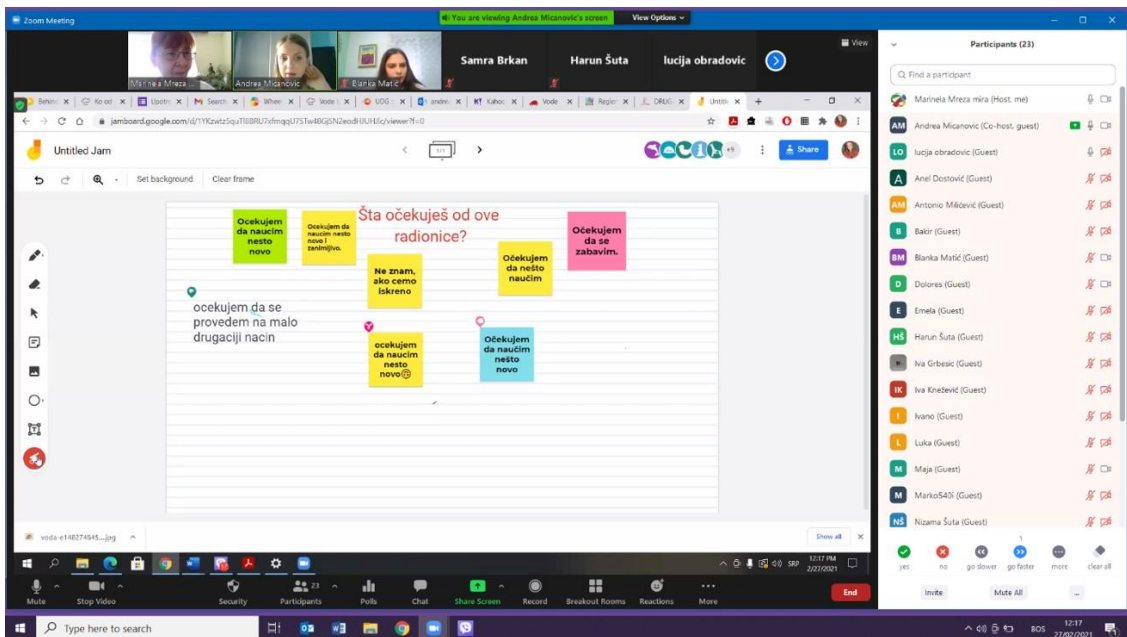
Zoom Meeting
You are viewing Andrea Micanovic's screen
View Options

Marinela Mreza
Andrea Micanovic
Bianka Matić
Samra Brkan
Harun Šuta
lucija obradovic
View

jamboard.google.com/d/1YKzwtz5quTl8BRU7xfmqqU75Tw4BGJ5N2eodHUUHJlc/viewer?f=0

Untitled Jam
Share
Set background
Clear frame
1/1

Šta očekuješ od ove radionice?

Očekujem da naucim nesto novo

Očekujem da naucim nesto novo i zanimljivo.

Ne znam, ako cemo iskreno

Očekujem da nešto naučim

Očekujem da se zabavim.

ocekujem da se provedem na malo drugaciji nacin

ocekujem da naucim nesto novo☺

Očekujem da naučim nešto novo

voda-e148274845....jpg
Show all

Participants (23)
Find a participant
Marinela Mreza mira (Host, me)
Andrea Micanovic (Co-host, guest)
lucija obradovic (Guest)
Anel Dostović (Guest)
Antonio Milićević (Guest)
Balor (Guest)
Bianka Matić (Guest)
Dolores (Guest)
Emela (Guest)
Harun Šuta (Guest)
Iva Grbesic (Guest)
Iva Knežević (Guest)
Ivano (Guest)
Luka (Guest)
Maja (Guest)
Marko540i (Guest)
Nizama Šuta (Guest)

yes no go slower go faster more clear all
Invite Mute All

Mute Stop Video Security Participants 23 Polls Chat Share Screen Record Breakout Rooms Reactions More End

12:17 PM 2/27/2021 SRP
Type here to search
BOS 12:17 27/02/2021